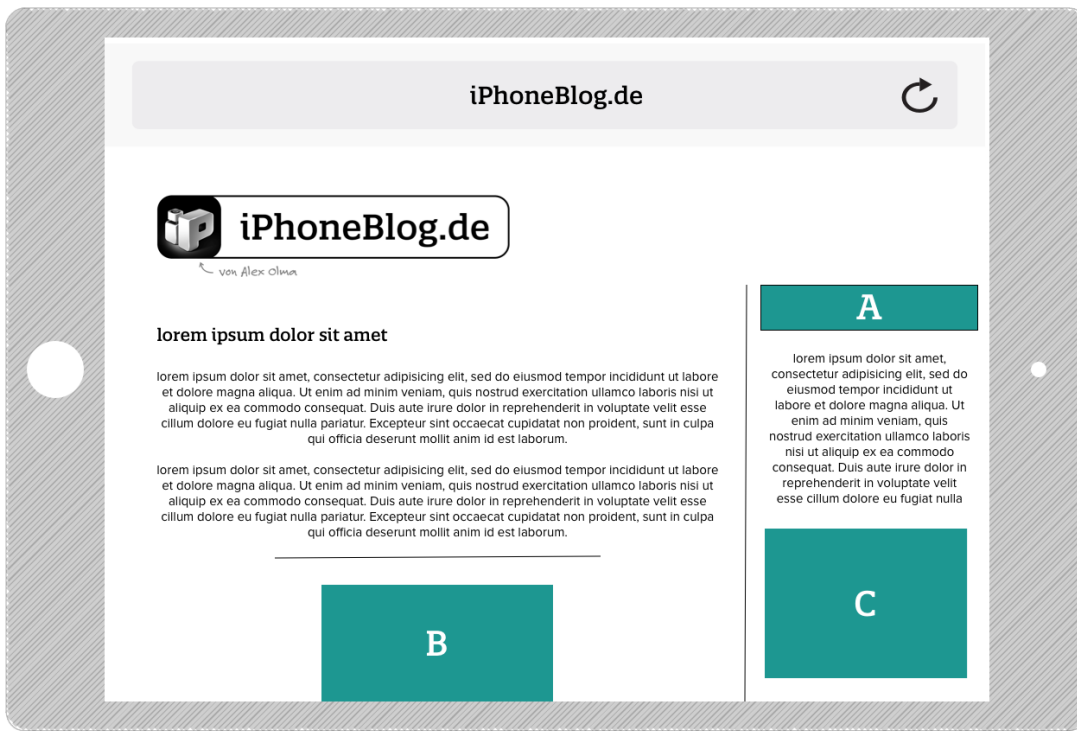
iPhoneBlog.de

iP iPhoneBlog.de

von Alex Olma

lorem ipsum dolor sit amet

lorem ipsum dolor sit amet, consectetur adipisicing elit, sed do eiusmod tempor incididunt ut labore et dolore magna aliqua. Ut enim ad minim veniam, quis nostrud exercitation ullamco laboris nisi ut aliquip ex ea commodo consequat. Duis aute irure dolor in reprehenderit in voluptate velit esse cillum dolore eu fugiat nulla pariatur. Excepteur sint occaecat cupidatat non proident, sunt in culpa qui officia deserunt mollit anim id est laborum.

lorem ipsum dolor sit amet, consectetur adipisicing elit, sed do eiusmod tempor incididunt ut labore et dolore magna aliqua. Ut enim ad minim veniam, quis nostrud exercitation ullamco laboris nisi ut aliquip ex ea commodo consequat. Duis aute irure dolor in reprehenderit in voluptate velit esse cillum dolore eu fugiat nulla pariatur. Excepteur sint occaecat cupidatat non proident, sunt in culpa qui officia deserunt mollit anim id est laborum.

B

A

lorem ipsum dolor sit amet, consectetur adipisicing elit, sed do eiusmod tempor incididunt ut labore et dolore magna aliqua. Ut enim ad minim veniam, quis nostrud exercitation ullamco laboris nisi ut aliquip ex ea commodo consequat. Duis aute irure dolor in reprehenderit in voluptate velit esse cillum dolore eu fugiat nulla

C